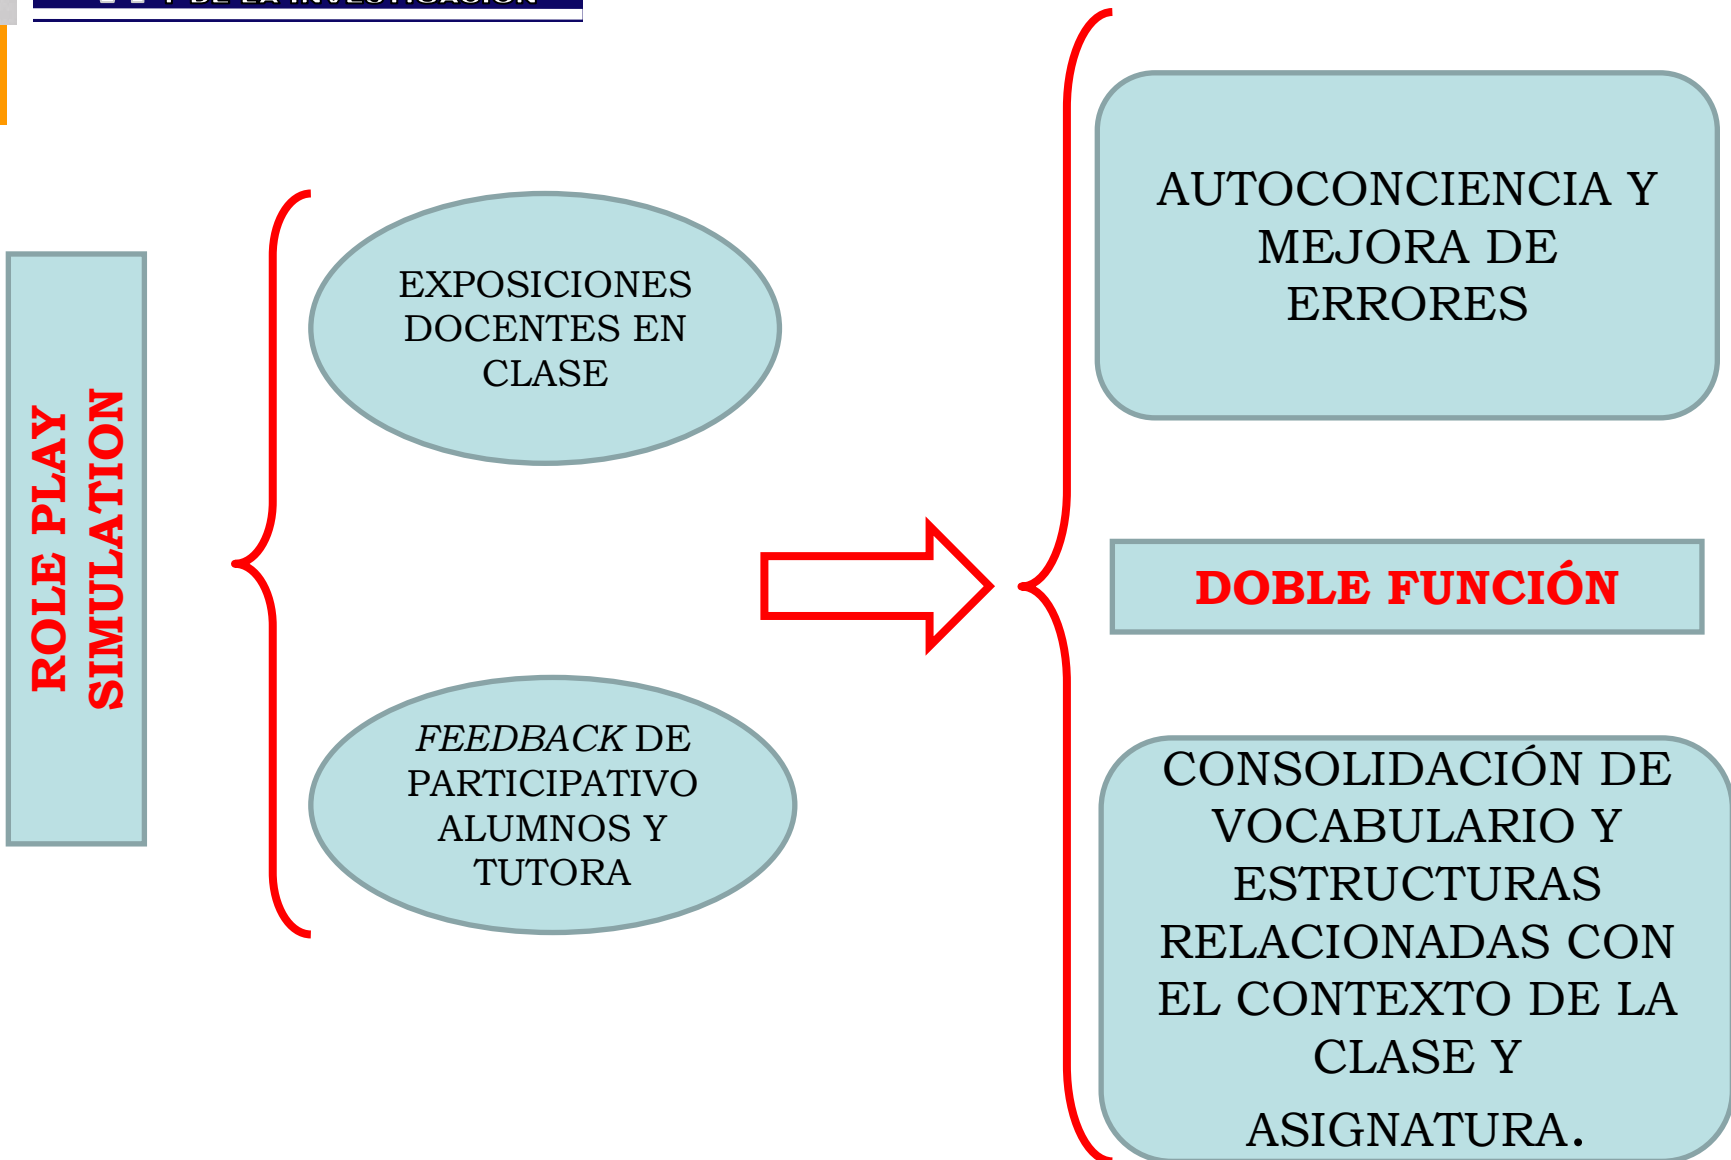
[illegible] DE LA INVESTIGACIÓN

ROLE PLAY SIMULATION

EXPOSICIONES DOCENTES EN CLASE

*FEEDBACK* DE PARTICIPATIVO ALUMNOS Y TUTORA

AUTOCONCIENCIA Y MEJORA DE ERRORES

DOBLE FUNCIÓN

CONSOLIDACIÓN DE VOCABULARIO Y ESTRUCTURAS RELACIONADAS CON EL CONTEXTO DE LA CLASE Y ASIGNATURA.